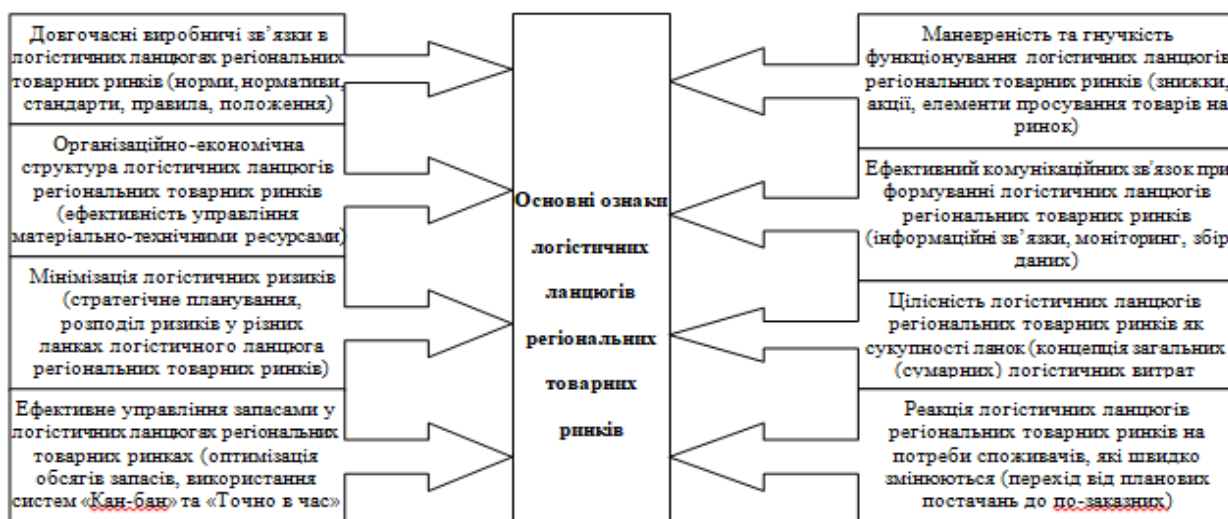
Довгочасні виробничі зв'язки в логістичних ланцюгах регіональних товарних ринків (норми, нормативи, стандарти, правила, положення)

Організаційно-економічна структура логістичних ланцюгів регіональних товарних ринків (ефективність управління матеріально-технічними ресурсами)

Мінімізація логістичних ризиків (стратегічне планування, розподіл ризиків у різних ланках логістичного ланцюга регіональних товарних ринків)

Ефективне управління запасами у логістичних ланцюгах регіональних товарних ринках (оптимізація обсягів запасів, використання систем «Кан-бан» та «Точно в час»

Основні ознаки логістичних ланцюгів регіональних товарних ринків

Маневреність та гнучкість функціонування логістичних ланцюгів регіональних товарних ринків (знижки, акції, елементи просування товарів на ринок)

Ефективний комунікаційних зв'язок при формуванні логістичних ланцюгів регіональних товарних ринків (інформаційні зв'язки, моніторинг, збір даних)

Цілісність логістичних ланцюгів регіональних товарних ринків як сукупності ланок (концепція загальних (сумарних) логістичних витрат

Реакція логістичних ланцюгів регіональних товарних ринків на потреби споживачів, які швидко змінюються (перехід від планових постачань до по-заказних)